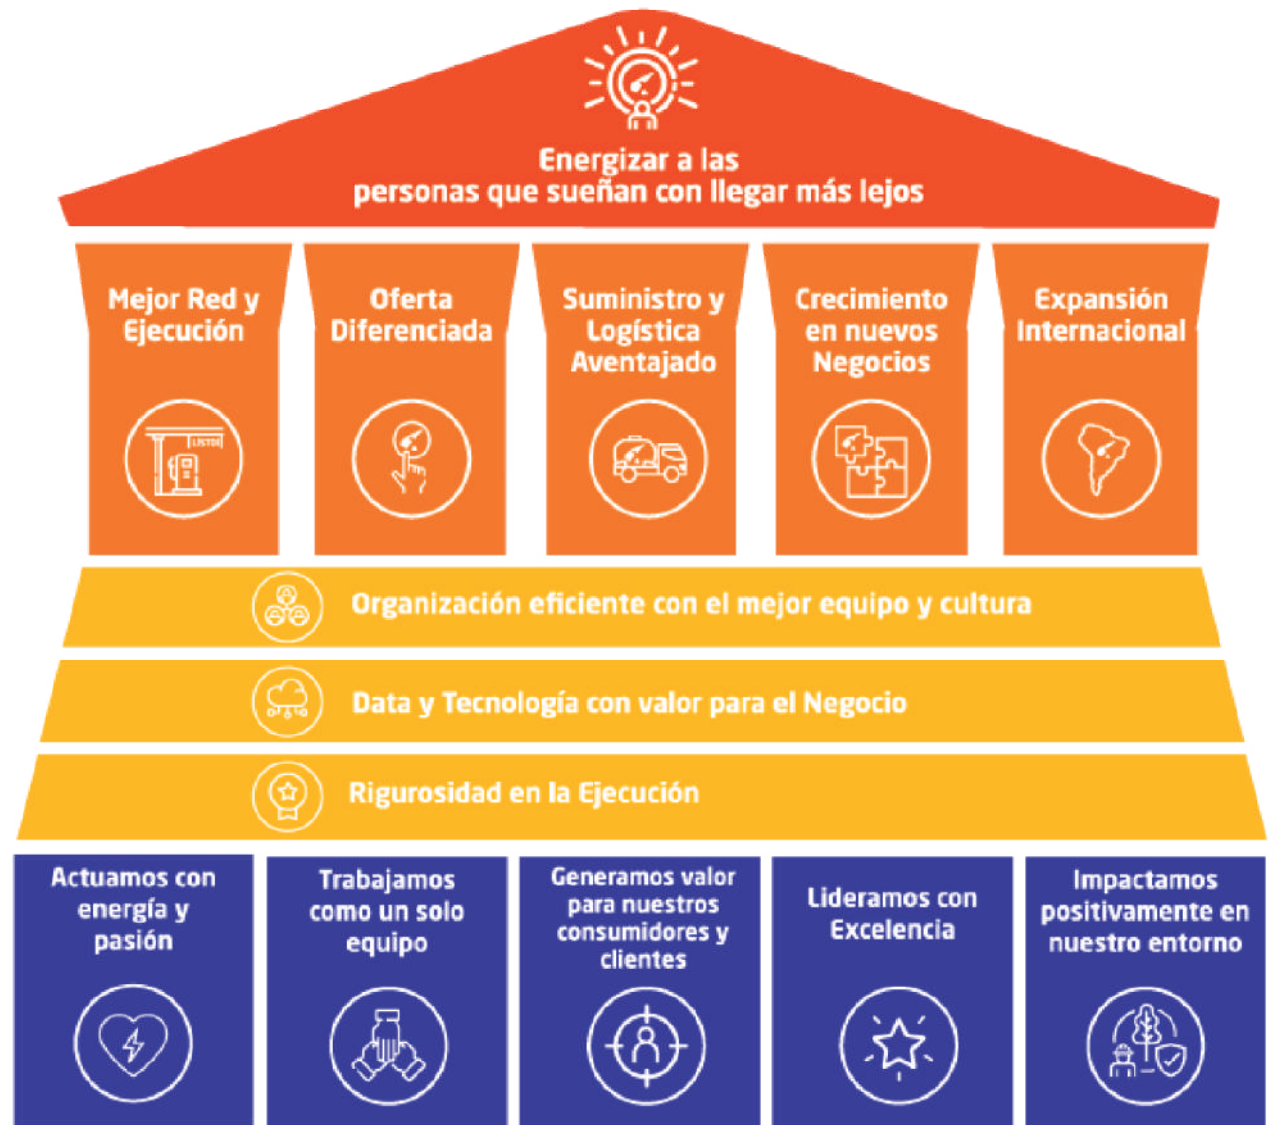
Energizar a las personas que sueñan con llegar más lejos

Mejor Red y Ejecución

LISTO!

Oferta Diferenciada

Suministro y Logística Aventajado

Crecimiento en nuevos Negocios

Expansión Internacional

Organización eficiente con el mejor equipo y cultura

Data y Tecnología con valor para el Negocio

Rigurosidad en la Ejecución

Actuamos con energía y pasión

Trabajamos como un solo equipo

Generamos valor para nuestros consumidores y clientes

Lideramos con Excelencia

Impactamos positivamente en nuestro entorno